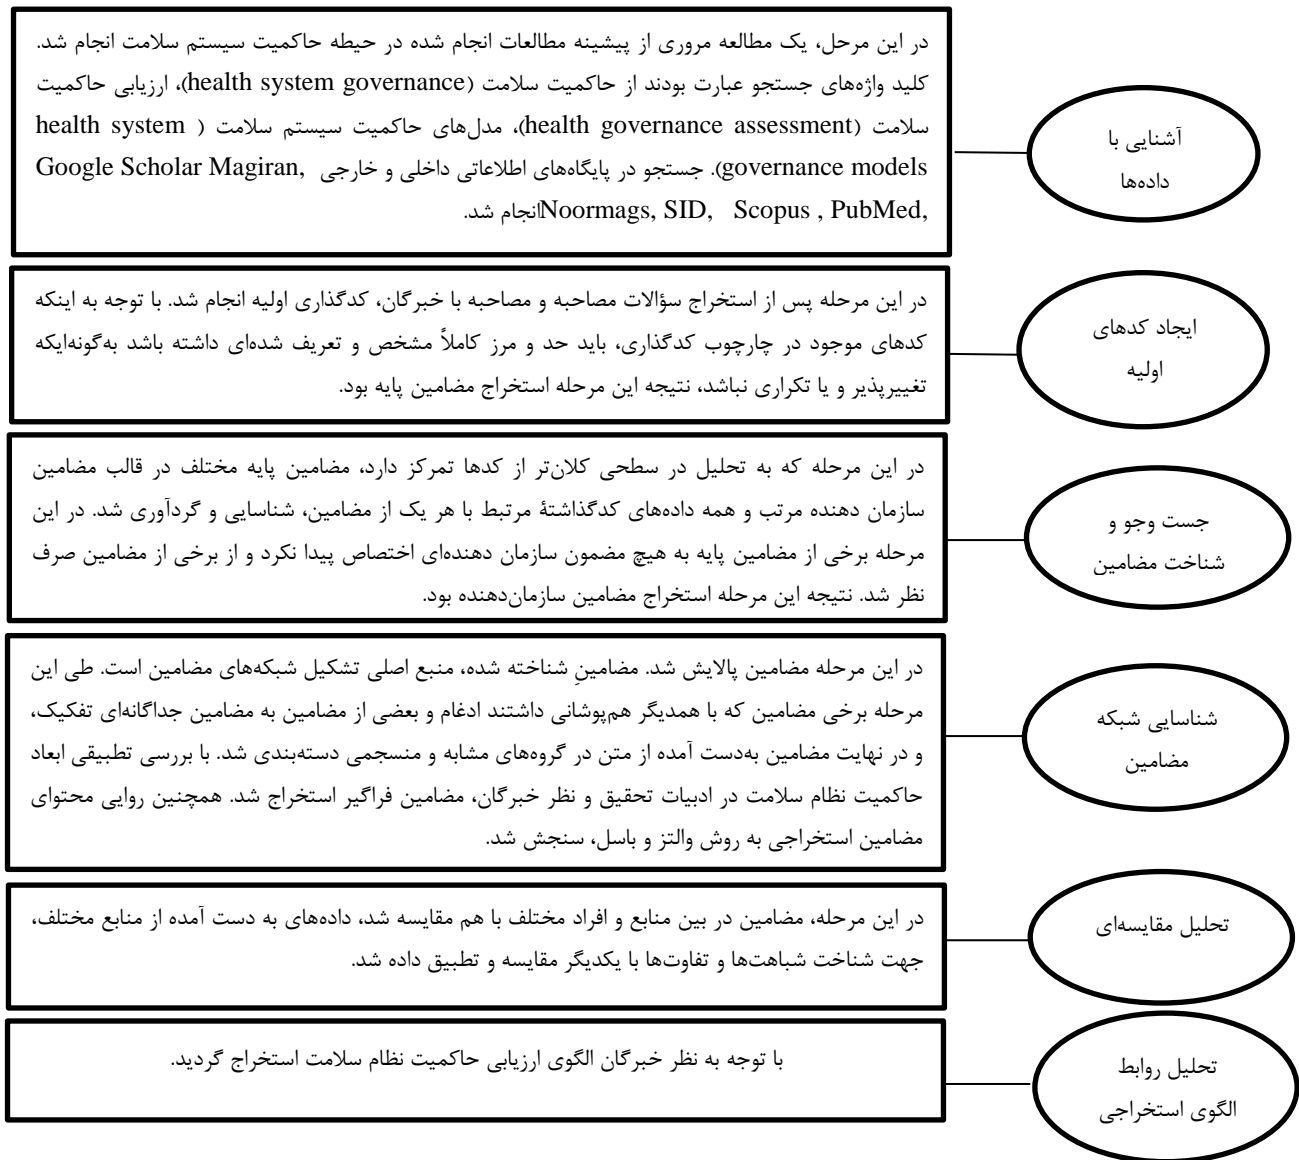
آشنایی با داده‌ها

در این مرحل، یک مطالعه مروری از پیشینه مطالعات انجام شده در حیطه حاکمیت سیستم سلامت انجام شد. کلید واژه‌های جستجو عبارت بودند از حاکمیت سلامت (health system governance)، ارزیابی حاکمیت سلامت (health governance assessment)، مدل‌های حاکمیت سیستم سلامت ( health system governance models). جستجو در پایگاه‌های اطلاعاتی داخلی و خارجی Google Scholar Magiran, Noormags, SID, Scopus , PubMed, انجام شد.

ایجاد کدهای اولیه

در این مرحله پس از استخراج سؤالات مصاحبه و مصاحبه با خبرگان، کدگذاری اولیه انجام شد. با توجه به اینکه کدهای موجود در چارچوب کدگذاری، باید حد و مرز کاملاً مشخص و تعریف شده‌ای داشته باشد به‌گونه‌ایکه تغییرپذیر و یا تکراری نباشد، نتیجه این مرحله استخراج مضامین پایه بود.

جست وجو و شناخت مضامین

در این مرحله که به تحلیل در سطحی کلان‌تر از کدها تمرکز دارد، مضامین پایه مختلف در قالب مضامین سازمان دهنده مرتب و همه داده‌های کدگذاشتهٔ مرتبط با هر یک از مضامین، شناسایی و گردآوری شد. در این مرحله برخی از مضامین پایه به هیچ مضمون سازمان دهنده‌ای اختصاص پیدا نکرد و از برخی از مضامین صرف نظر شد. نتیجه این مرحله استخراج مضامین سازمان‌دهنده بود.

شناسایی شبکه مضامین

در این مرحله مضامین پالایش شد. مضامینِ شناخته شده، منبع اصلی تشکیل شبکه‌های مضامین است. طی این مرحله برخی مضامین که با همدیگر هم‌پوشانی داشتند ادغام و بعضی از مضامین به مضامین جداگانه‌ای تفکیک، و در نهایت مضامین به‌دست آمده از متن در گروه‌های مشابه و منسجمی دسته‌بندی شد. با بررسی تطبیقی ابعاد حاکمیت نظام سلامت در ادبیات تحقیق و نظر خبرگان، مضامین فراگیر استخراج شد. همچنین روایی محتوای مضامین استخراجی به روش والتز و باسل، سنجش شد.

تحلیل مقایسه‌ای

در این مرحله، مضامین در بین منابع و افراد مختلف با هم مقایسه شد، داده‌های به دست آمده از منابع مختلف، جهت شناخت شباهت‌ها و تفاوت‌ها با یکدیگر مقایسه و تطبیق داده شد.

تحلیل روابط الگوی استخراجی

با توجه به نظر خبرگان الگوی ارزیابی حاکمیت نظام سلامت استخراج گردید.